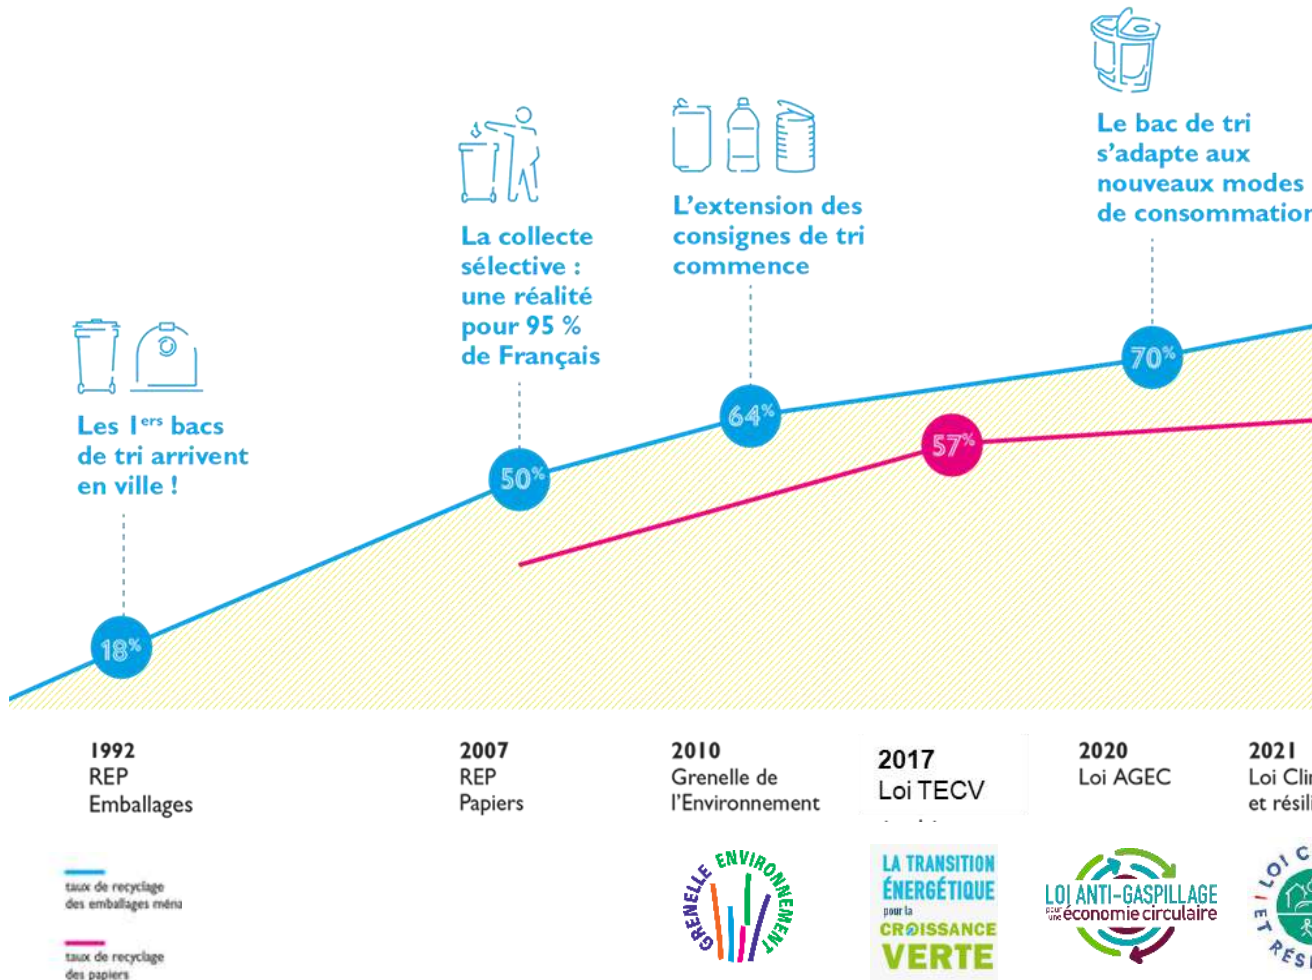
Le bac de tri s'adapte aux nouveaux modes de consommation

La collecte sélective : une réalité pour 95 % de Français

L'extension des consignes de tri commence

Les 1$^{ers}$ bacs de tri arrivent en ville !

70%

64%

57%

50%

18%

1992
REP
Emballages

2007
REP
Papiers

2010
Grenelle de l'Environnement

2017
Loi TECV

2020
Loi AGEC

2021
Loi Cli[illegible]
et résil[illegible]

taux de recyclage des emballages ména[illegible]

taux de recyclage des papiers

GRENELLE ENVIRONNEMENT

LA TRANSITION ÉNERGÉTIQUE pour la CROISSANCE VERTE

LOI ANTI-GASPILLAGE pour une économie circulaire

LOI C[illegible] ET RÉS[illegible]